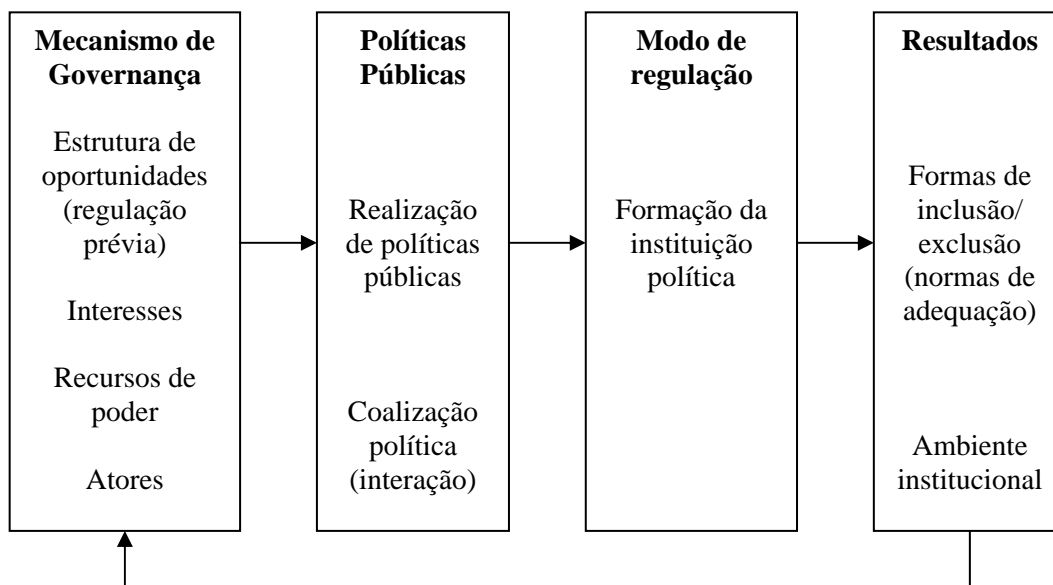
**Mecanismo de Governança**

Estrutura de oportunidades (regulação prévia)

Interesses

Recursos de poder

Atores

**Políticas Públicas**

Realização de políticas públicas

Coalização política (interação)

**Modo de regulação**

Formação da instituição política

**Resultados**

Formas de inclusão/ exclusão (normas de adequação)

Ambiente institucional